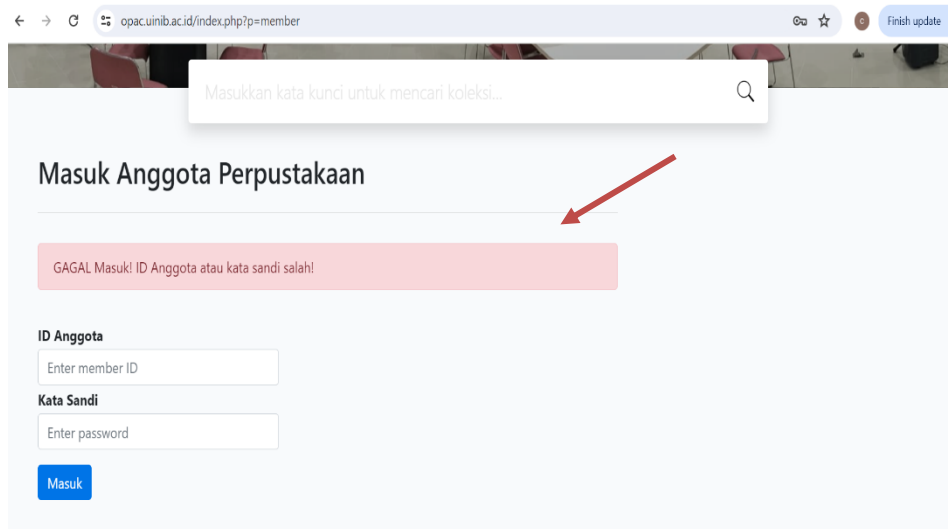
opac.uinib.ac.id/index.php?p=member

c

Finish update

Masukkan kata kunci untuk mencari koleksi...

Masuk Anggota Perpustakaan

GAGAL Masuk! ID Anggota atau kata sandi salah!

ID Anggota

Enter member ID

Kata Sandi

Enter password

Masuk